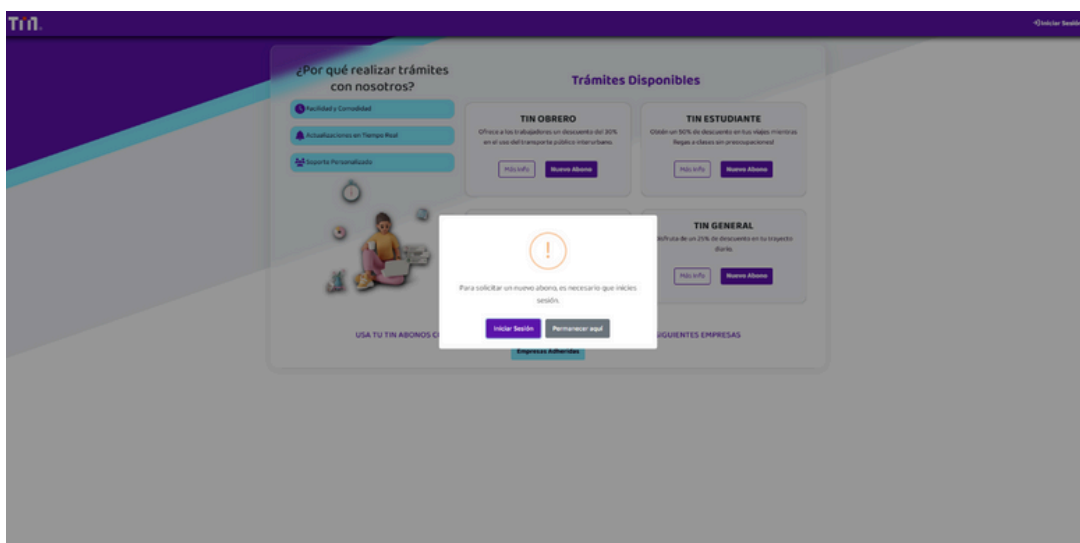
TIN.

Iniciar Sesión

¿Por qué realizar trámites con nosotros?

Facilidad y Comodidad

Actualizaciones en Tiempo Real

Soporte Personalizado

Trámites Disponibles

TIN OBRERO

Ofrece a los trabajadores un descuento del 30% en el uso del transporte público interurbano.

Más Info

Nuevo Abono

TIN ESTUDIANTE

Obtén un 50% de descuento en tus viajes mientras llegas a clases sin preocupaciones!

Más Info

Nuevo Abono

TIN GENERAL

Disfruta de un 25% de descuento en tu trayecto diario.

Más Info

Nuevo Abono

!

Para solicitar un nuevo abono, es necesario que inicies sesión.

Iniciar Sesión

Permanecer aquí

USA TU TIN ABONOS C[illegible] SIGUIENTES EMPRESAS

Empresas Adheridas